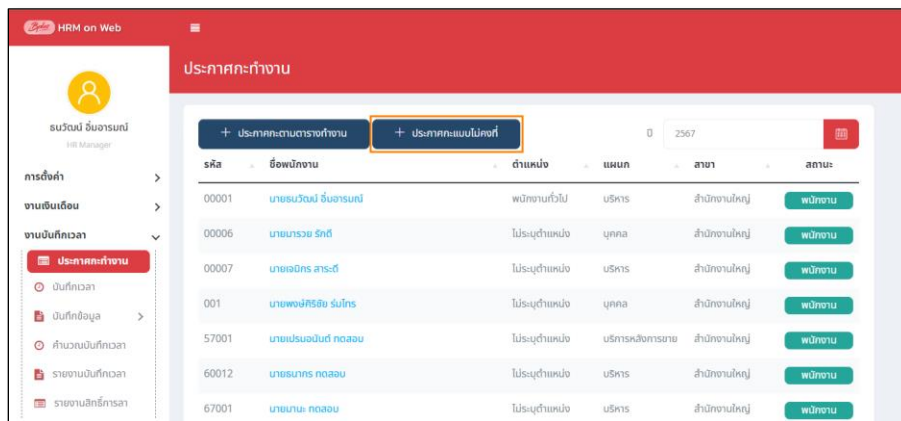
HRM on Web

ธนวัฒน์ อิ่มอารมณ์
HR Manager

การตั้งค่า
งานเงินเดือน
งานบันทึกเวลา
ประกาศกะทำงาน
บันทึกเวลา
บันทึกข้อมูล
คำนวณบันทึกเวลา
รายงานบันทึกเวลา
รายงานสิทธิ์การลา

ประกาศกะทำงาน

+ ประกาศกะตามตารางทำงาน
+ ประกาศกะแบบไม่คงที่
ปี 2567

| รหัส | ชื่อพนักงาน | ตำแหน่ง | แผนก | สาขา | สถานะ |
|---|---|---|---|---|---|
| 00001 | นายธนวัฒน์ อิ่มอารมณ์ | พนักงานทั่วไป | บริหาร | สำนักงานใหญ่ | พนักงาน |
| 00006 | นายมารวย รักดี | ไม่ระบุตำแหน่ง | บุคคล | สำนักงานใหญ่ | พนักงาน |
| 00007 | นายเจนิกร สาระดี | ไม่ระบุตำแหน่ง | บริหาร | สำนักงานใหญ่ | พนักงาน |
| 001 | นายพงษ์ศิริชัย ร่มไทร | ไม่ระบุตำแหน่ง | บุคคล | สำนักงานใหญ่ | พนักงาน |
| 57001 | นายเปรมอนันต์ ทดสอบ | ไม่ระบุตำแหน่ง | บริการหลังการขาย | สำนักงานใหญ่ | พนักงาน |
| 60012 | นายธนากร ทดสอบ | ไม่ระบุตำแหน่ง | บริหาร | สำนักงานใหญ่ | พนักงาน |
| 67001 | นายมานะ ทดสอบ | ไม่ระบุตำแหน่ง | บริหาร | สำนักงานใหญ่ | พนักงาน |